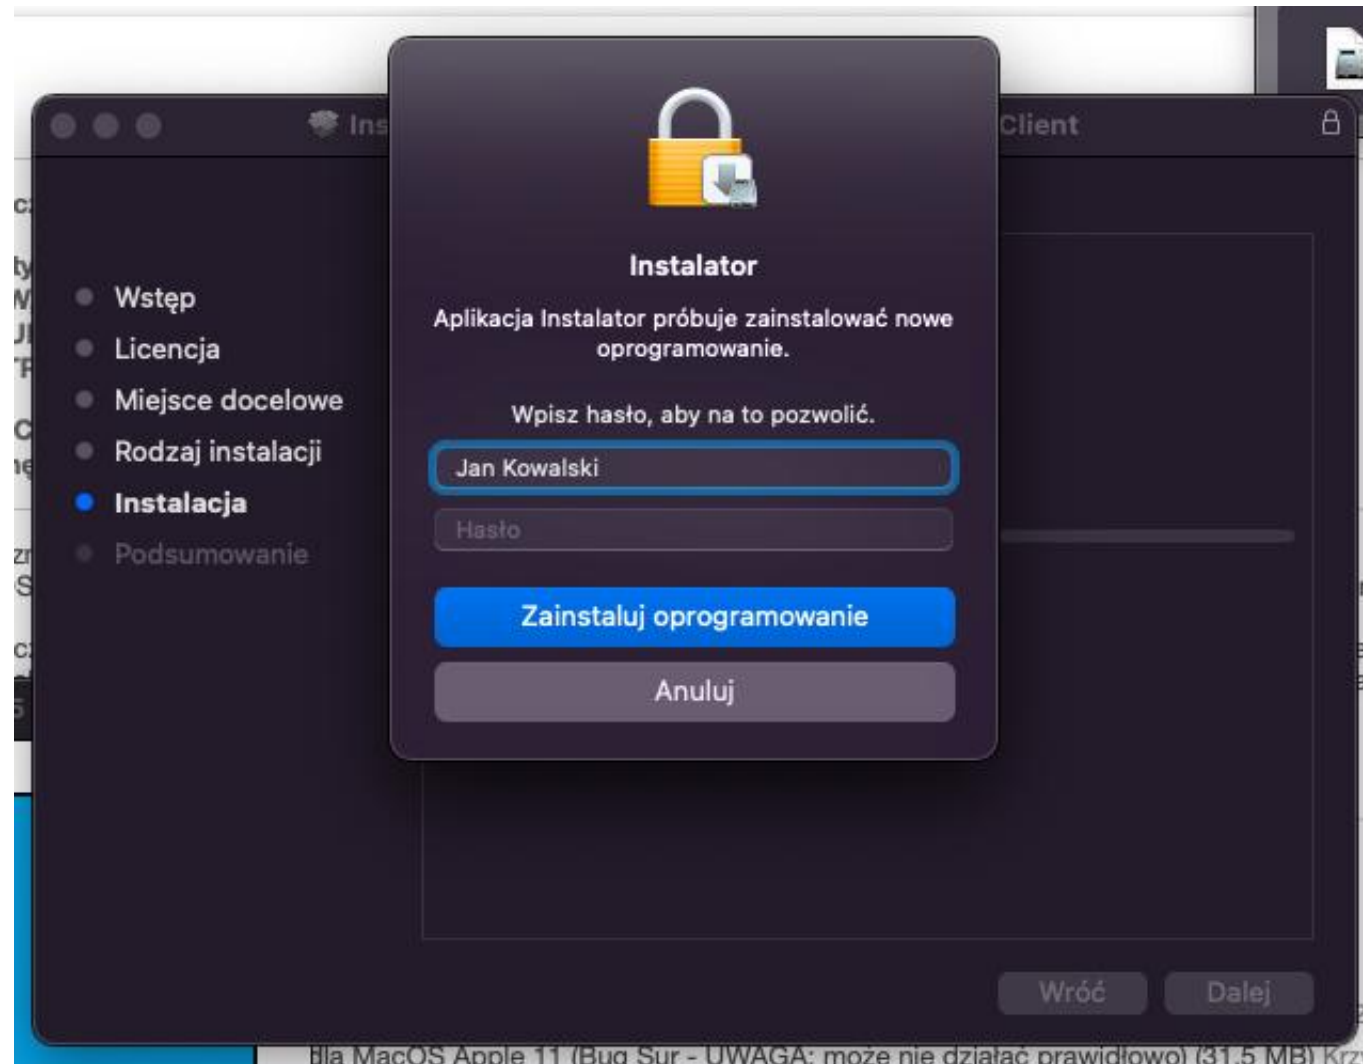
Ins

Client

Wstęp
Licencja
Miejsce docelowe
Rodzaj instalacji
Instalacja
Podsumowanie

Instalator

Aplikacja Instalator próbuje zainstalować nowe oprogramowanie.

Wpisz hasło, aby na to pozwolić.

Jan Kowalski

Hasło

Zainstaluj oprogramowanie

Anuluj

Wróć

Dalej

dla MacOS Apple 11 (Bug Sur - UWAGA: może nie działać prawidłowo) (31.5 MB) Krz